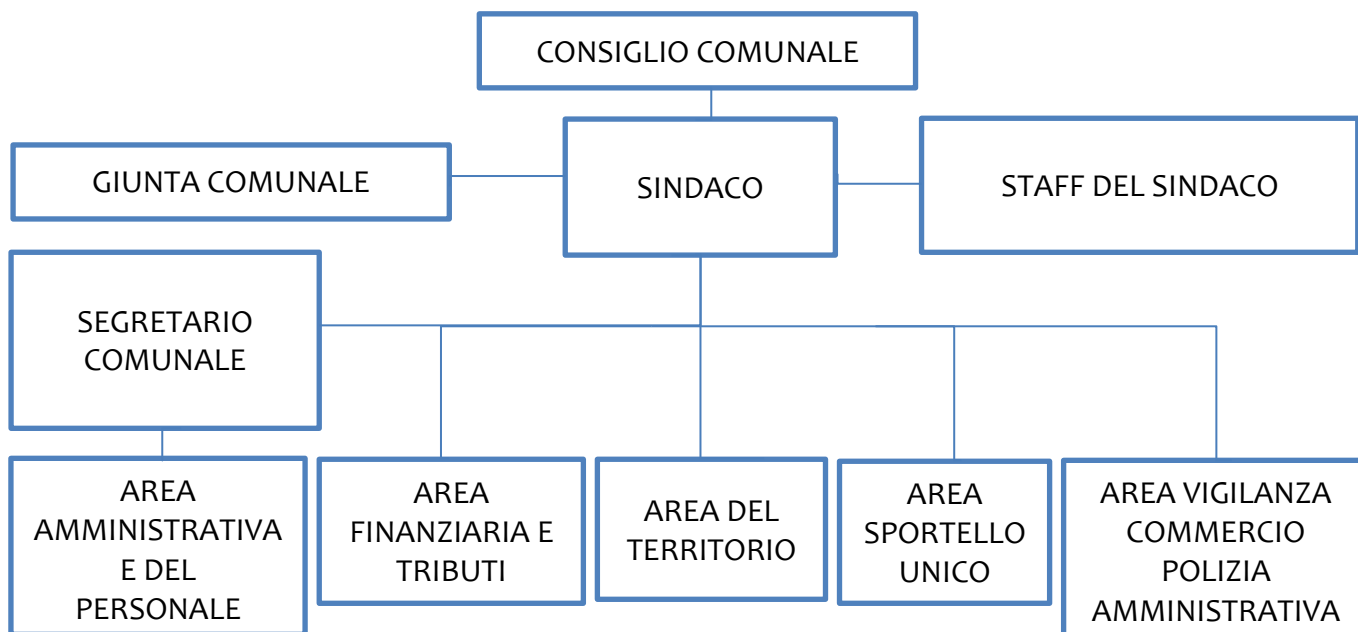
CONSIGLIO COMUNALE

GIUNTA COMUNALE

SINDACO

STAFF DEL SINDACO

SEGRETARIO COMUNALE

AREA AMMINISTRATIVA E DEL PERSONALE

AREA FINANZIARIA E TRIBUTI

AREA DEL TERRITORIO

AREA SPORTELLO UNICO

AREA VIGILANZA COMMERCIO POLIZIA AMMINISTRATIVA